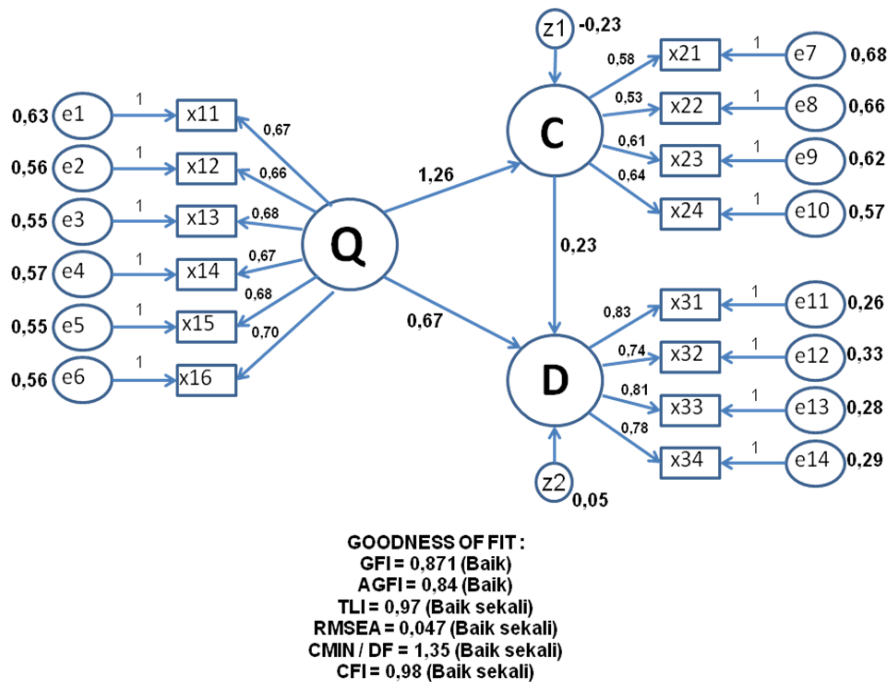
z1 -0,23

0,63 e1 1 x11
0,56 e2 1 x12
0,55 e3 1 x13
0,57 e4 1 x14
0,55 e5 1 x15
0,56 e6 1 x16

0,67
0,66
0,68
0,67
0,68
0,70

Q

1,26

C

0,58 x21 1 e7 0,68
0,53 x22 1 e8 0,66
0,61 x23 1 e9 0,62
0,64 x24 1 e10 0,57

0,23

0,67

D

0,83 x31 1 e11 0,26
0,74 x32 1 e12 0,33
0,81 x33 1 e13 0,28
0,78 x34 1 e14 0,29

z2 0,05

GOODNESS OF FIT :
GFI = 0,871 (Baik)
AGFI = 0,84 (Baik)
TLI = 0,97 (Baik sekali)
RMSEA = 0,047 (Baik sekali)
CMIN / DF = 1,35 (Baik sekali)
CFI = 0,98 (Baik sekali)